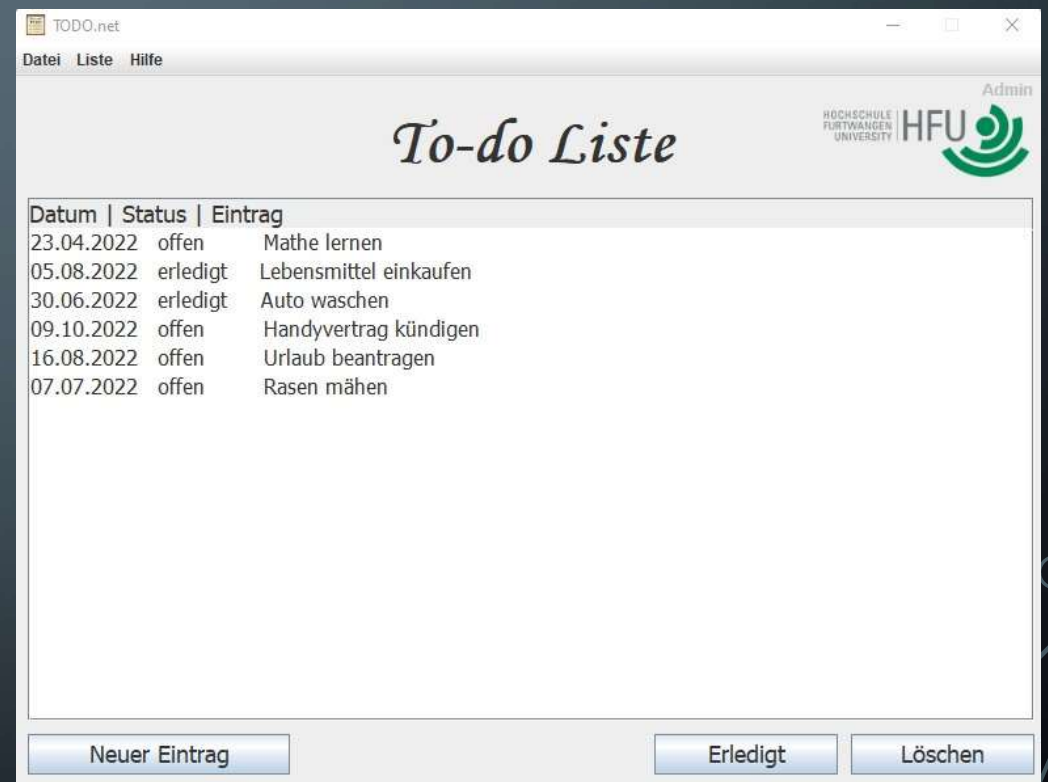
TODO.net

Datei Liste Hilfe

Admin

To-do Liste

HOCHSCHULE FURTWANGEN UNIVERSITY HFU

Datum | Status | Eintrag
23.04.2022 offen Mathe lernen
05.08.2022 erledigt Lebensmittel einkaufen
30.06.2022 erledigt Auto waschen
09.10.2022 offen Handyvertrag kündigen
16.08.2022 offen Urlaub beantragen
07.07.2022 offen Rasen mähen

Neuer Eintrag

Erledigt

Löschen